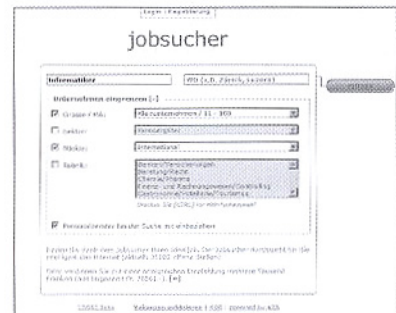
Login | Registrierung

jobsucher

Informatiker

Wo (z.B. Zürich, Aarau)

Unternehmen eingrenzen [-]

☑ Grösse (MA)

Alle Unternehmen / 11 - 100

☐ Sektor

Dienstleistung

☑ Markt

international

☐ Branche

Banken/Versicherungen
Beratung/Recht
Chemie/Pharma
Finanz- und Rechnungswesen/Controlling
Gastronomie/Hotellerie/Tourismus

Drücken Sie [CTRL] für Mehrfachauswahl

☑ Personalisierten Beruf in Suche mit einbeziehen

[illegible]

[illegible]

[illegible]